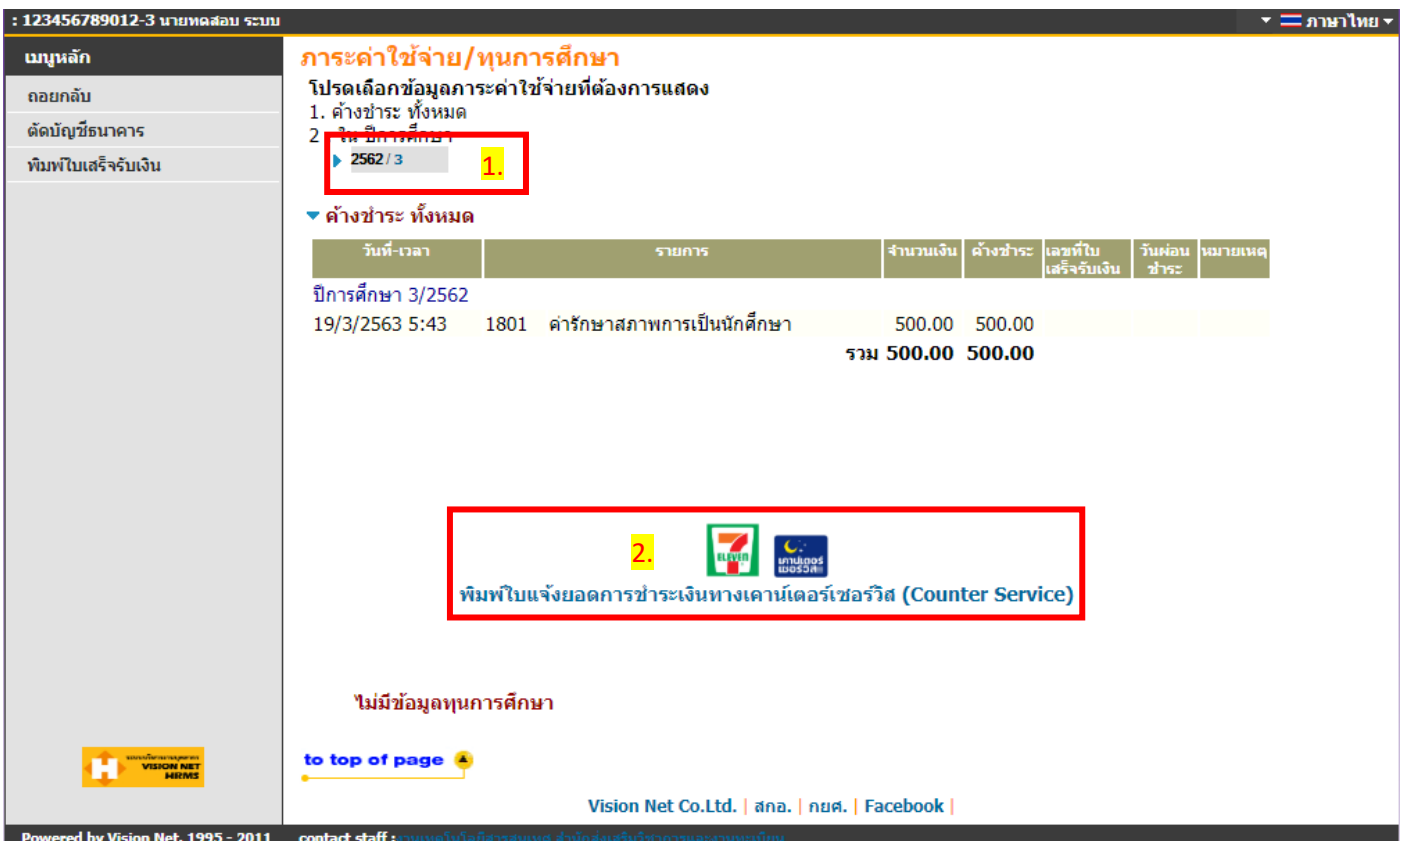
: 123456789012-3 นายทดสอบ ระบบ

ภาษาไทย

เมนูหลัก

ถอยกลับ

ตัดบัญชีธนาคาร

พิมพ์ใบเสร็จรับเงิน

ภาระค่าใช้จ่าย/ทุนการศึกษา

โปรดเลือกข้อมูลภาระค่าใช้จ่ายที่ต้องการแสดง

1. ค้างชำระ ทั้งหมด

2. ใน ปีการศึกษา

2562 / 3

1.

ค้างชำระ ทั้งหมด

| วันที่-เวลา | รายการ | จำนวนเงิน | ค้างชำระ | เลขที่ใบเสร็จรับเงิน | วันผ่อนชำระ | หมายเหตุ |
|---|---|---|---|---|---|---|
| ปีการศึกษา 3/2562 | | | | | | |
| 19/3/2563 5:43 | 1801 ค่ารักษาสภาพการเป็นนักศึกษา | 500.00 | 500.00 | | | |
| | รวม | 500.00 | 500.00 | | | |

2.

ELEVEN

เคาน์เตอร์ เซอร์วิส

พิมพ์ใบแจ้งยอดการชำระเงินทางเคาน์เตอร์เซอร์วิส (Counter Service)

ไม่มีข้อมูลทุนการศึกษา

VISION NET HRMS

to top of page

Vision Net Co.Ltd. | สกอ. | กยศ. | Facebook |

Powered by Vision Net. 1995 - 2011 contact staff : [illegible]